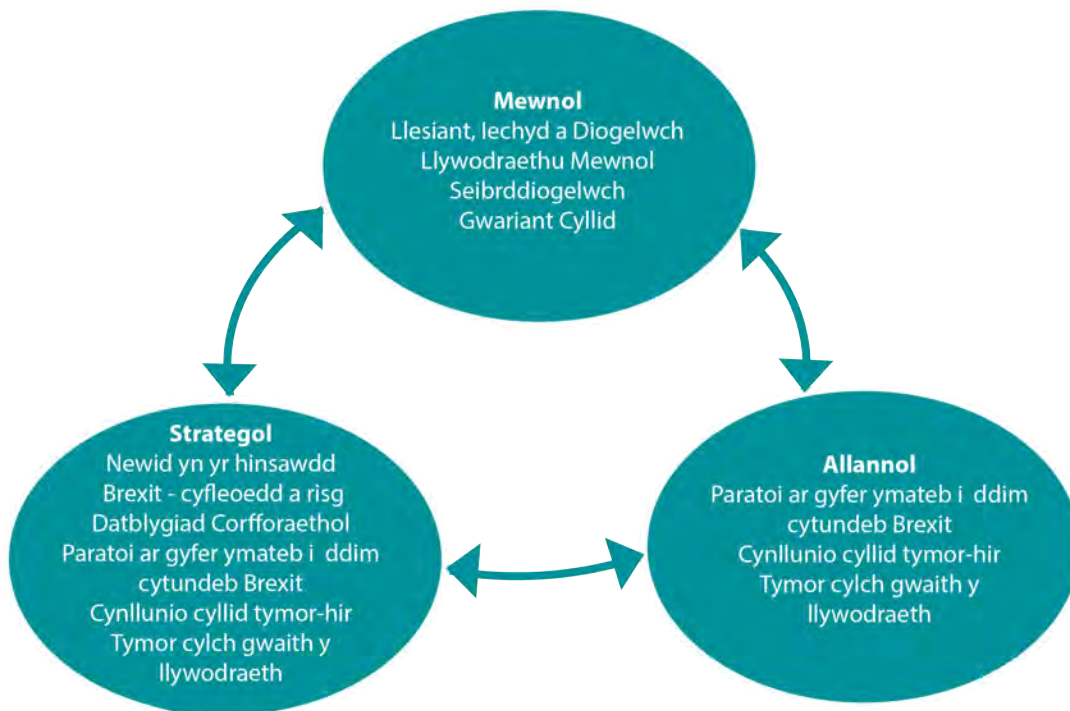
Mewnol
Llesiant, Iechyd a Diogelwch
Llywodraethu Mewnol
Seibrddiogelwch
Gwariant Cyllid

Strategol
Newid yn yr hinsawdd
Brexit - cyfleoedd a risg
Datblygiad Corfforaethol
Paratoi ar gyfer ymateb i ddim cytundeb Brexit
Cynllunio cyllid tymor-hir
Tymor cylch gwaith y llywodraeth

Allannol
Paratoi ar gyfer ymateb i ddim cytundeb Brexit
Cynllunio cyllid tymor-hir
Tymor cylch gwaith y llywodraeth